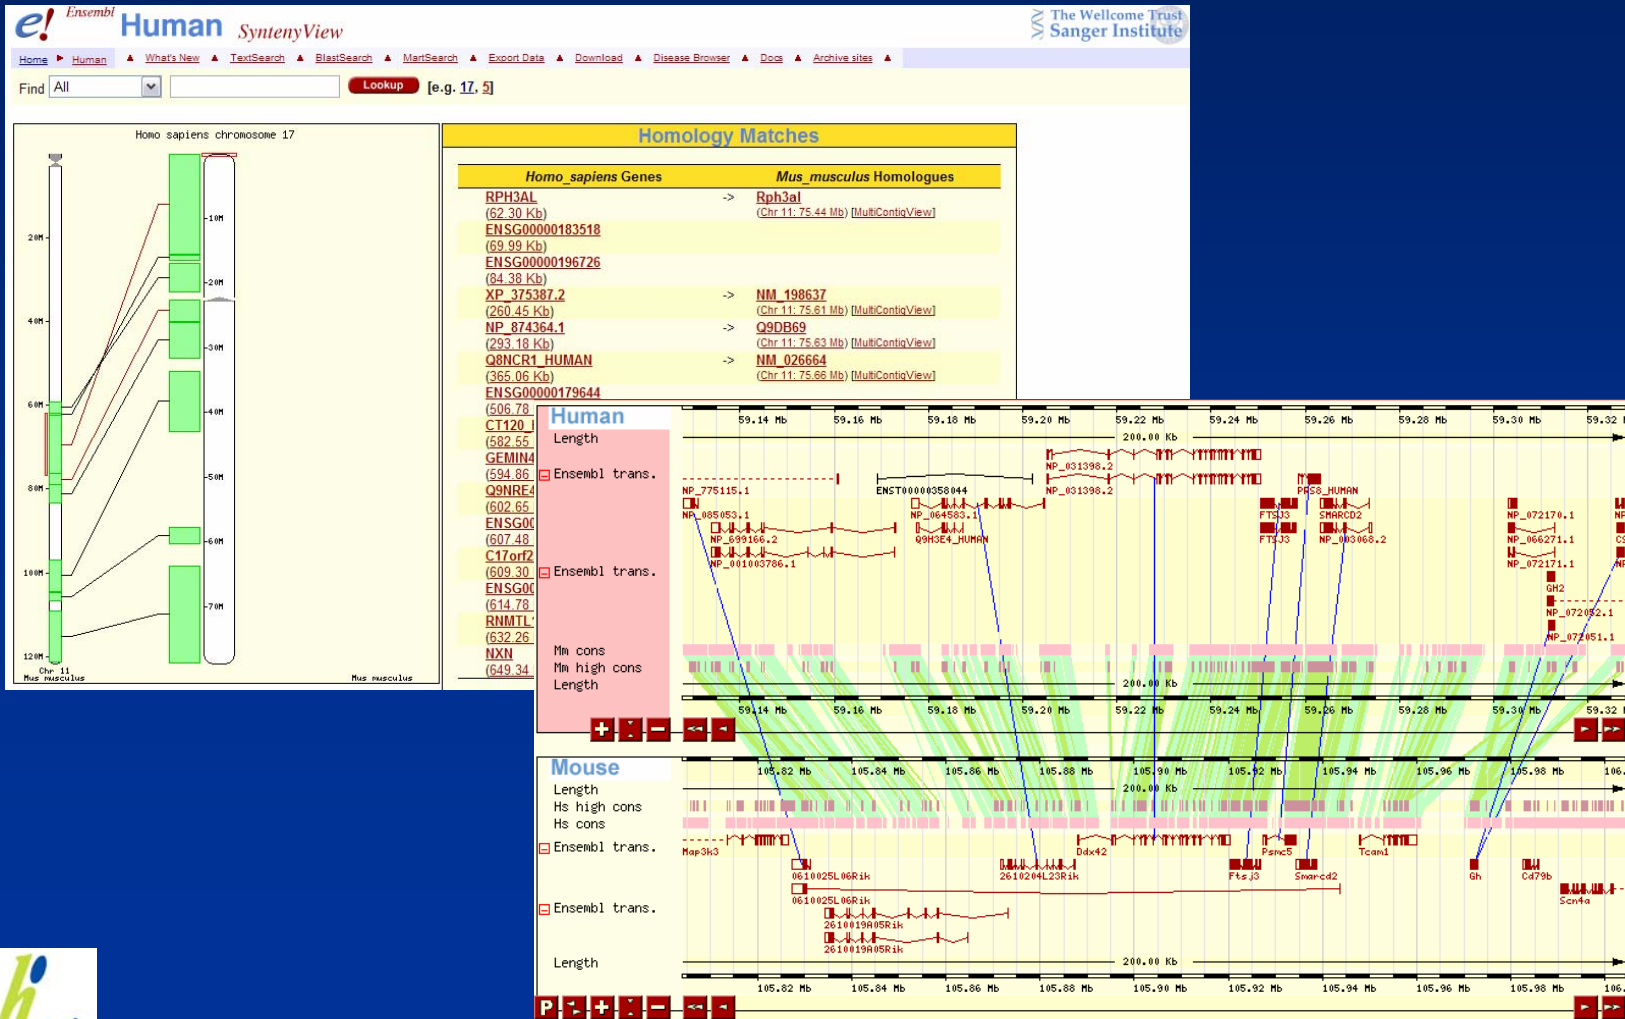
e! Ensembl Human SyntenyView

The Wellcome Trust Sanger Institute

Home ▶ Human ▲ What's New ▲ TextSearch ▲ BlastSearch ▲ MartSearch ▲ Export Data ▲ Download ▲ Disease Browser ▲ Docs ▲ Archive sites ▲

Find All Lookup [e.g. 17, 5]

Homo sapiens chromosome 17

20M 40M 60M 80M 100M 120M Chr 11 Mus musculus

10M 20M 30M 40M 50M 60M 70M Mus musculus

Homology Matches

| Homo_sapiens Genes | | Mus_musculus Homologues |
|---|---|---|
| RPH3AL (62.30 Kb) | -> | Rph3al (Chr 11: 75.44 Mb) [MultiContigView] |
| ENSG00000183518 (69.99 Kb) | | |
| ENSG00000196726 (84.38 Kb) | | |
| XP_375387.2 (260.45 Kb) | -> | NM_198637 (Chr 11: 75.61 Mb) [MultiContigView] |
| NP_874364.1 (293.18 Kb) | -> | Q9DB69 (Chr 11: 75.63 Mb) [MultiContigView] |
| Q8NCR1_HUMAN (365.06 Kb) | -> | NM_026664 (Chr 11: 75.66 Mb) [MultiContigView] |
| ENSG00000179644 (506.78 | | |
| CT120_ (582.55 | | |
| GEMIN4 (594.86 | | |
| Q9NRE4 (602.65 | | |
| ENSG00 (607.48 | | |
| C17orf2 (609.30 | | |
| ENSG00 (614.78 | | |
| RNMTL (632.26 | | |
| NXN (649.34 | | |

Human
Length
Ensembl trans.
Ensembl trans.
Mm cons
Mm high cons
Length

59.14 Mb 59.16 Mb 59.18 Mb 59.20 Mb 59.22 Mb 59.24 Mb 59.26 Mb 59.28 Mb 59.30 Mb 59.32
200.00 Kb
NP_031398.2 NP_031398.2 NP_775115.1 ENST00000358044 PRS8_HUMAN NP_085053.1 NP_064583.1 FTSJ3 SMARCD2 NP_072170.1 NP_699166.2 Q9H3E4_HUMAN FTSJ3 NP_003068.2 NP_066271.1 NP_001003786.1 NP_072171.1 GH2 NP_072052.1 NP_072051.1

Mouse
Length
Hs high cons
Hs cons
Ensembl trans.
Ensembl trans.
Length

105.82 Mb 105.84 Mb 105.86 Mb 105.88 Mb 105.90 Mb 105.92 Mb 105.94 Mb 105.96 Mb 105.98 Mb 106.
200.00 Kb
Map3k3 Ddx42 Psmc5 Tcam1 0610025L06Rik 2610204L23Rik Ftsj3 Smarcd2 Gh Cd79b 0610025L06Rik Scn4a 2610019A05Rik 2610019A05Rik